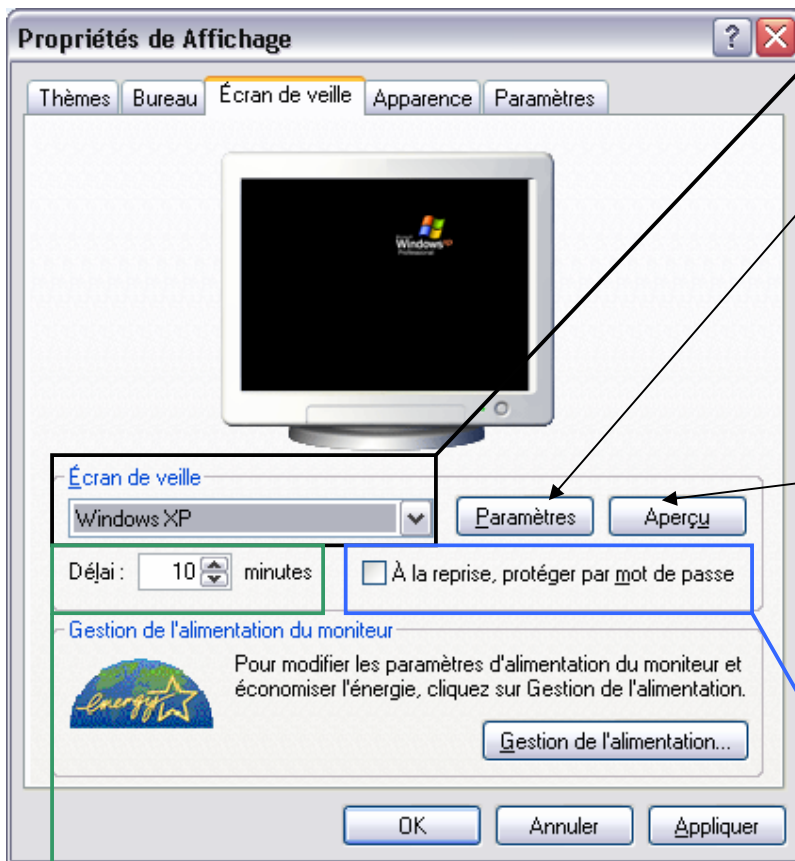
Propriétés de Affichage

?

Thèmes | Bureau | Écran de veille | Apparence | Paramètres

Windows XP Professional

Écran de veille

Windows XP

Paramètres

Aperçu

Délai : 10 minutes

À la reprise, protéger par mot de passe

Gestion de l'alimentation du moniteur

energy

Pour modifier les paramètres d'alimentation du moniteur et économiser l'énergie, cliquez sur Gestion de l'alimentation.

Gestion de l'alimentation...

OK

Annuler

Appliquer